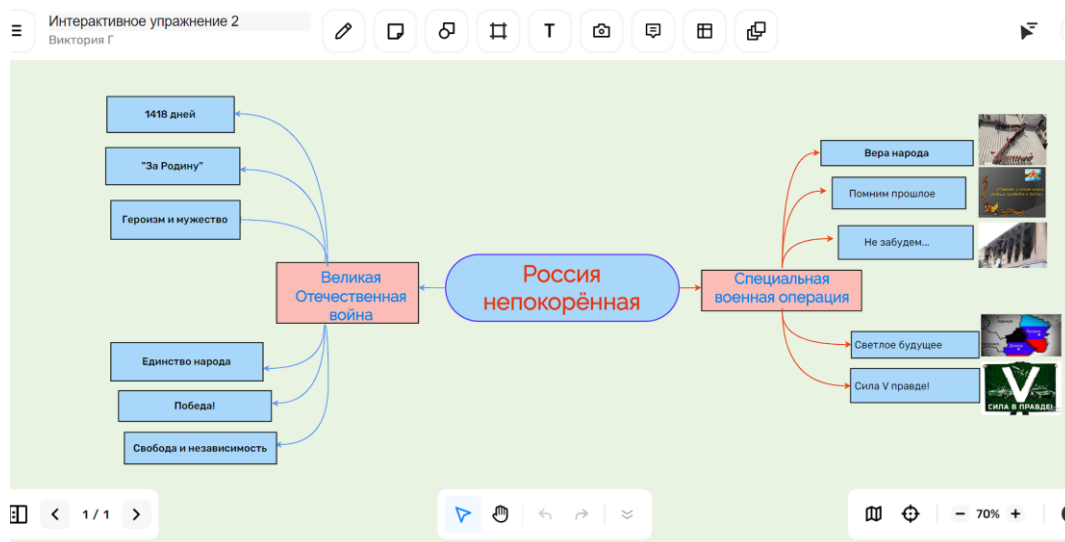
Интерактивное упражнение 2
Виктория Г

T

1418 дней

"За Родину"

Героизм и мужество

Великая Отечественная война

Единство народа

Победа!

Свобода и независимость

Россия непокорённая

Специальная военная операция

Вера народа

Помним прошлое

Не забудем...

Светлое будущее

Сила V правде!

СИЛА В ПРАВДЕ!

1 / 1

70%